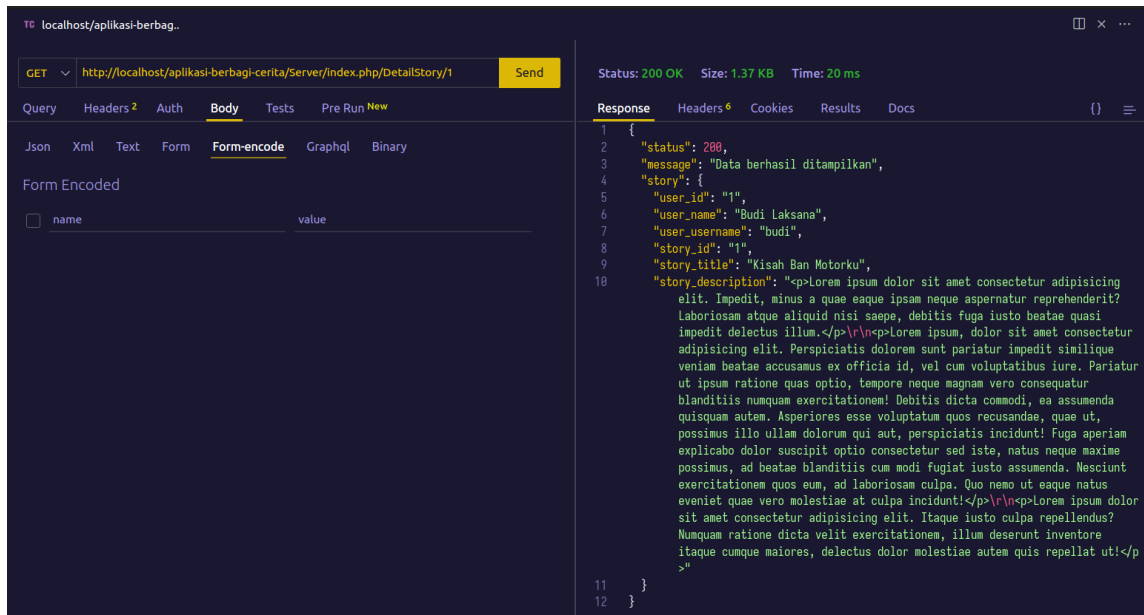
TC localhost/aplikasi-berbag..

GET http://localhost/aplikasi-berbagi-cerita/Server/index.php/DetailStory/1 Send

Query Headers 2 Auth Body Tests Pre Run New

Json Xml Text Form Form-encode Graphql Binary

Form Encoded

name value

Status: 200 OK Size: 1.37 KB Time: 20 ms

Response Headers 6 Cookies Results Docs

1 {
2 "status": 200,
3 "message": "Data berhasil ditampilkan",
4 "story": {
5 "user_id": "1",
6 "user_name": "Budi Laksana",
7 "user_username": "budi",
8 "story_id": "1",
9 "story_title": "Kisah Ban Motorku",
10 "story_description": "<p>Lorem ipsum dolor sit amet consectetur adipisicing elit. Impedit, minus a quae eaque ipsam neque aspernatur reprehenderit? Laboriosam atque aliquid nisi saepe, debitis fuga iusto beatae quasi impedit delectus illum.</p>\r\n<p>Lorem ipsum, dolor sit amet consectetur adipisicing elit. Perspiciatis dolorem sunt pariatur impedit similique veniam beatae accusamus ex officia id, vel cum voluptatibus iure. Pariatur ut ipsum ratione quas optio, tempore neque magnam vero consequatur blanditiis numquam exercitationem! Debitis dicta commodi, ea assumenda quisquam autem. Asperiores esse voluptatum quos recusandae, quae ut, possimus illo ullam dolorum qui aut, perspiciatis incidunt! Fuga aperiam explicabo dolor suscipit optio consectetur sed iste, natus neque maxime possimus, ad beatae blanditiis cum modi fugiat iusto assumenda. Nesciunt exercitationem quos eum, ad laboriosam culpa. Quo nemo ut eaque natus eveniet quae vero molestiae at culpa incidunt!</p>\r\n<p>Lorem ipsum dolor sit amet consectetur adipisicing elit. Itaque iusto culpa repellendus? Numquam ratione dicta velit exercitationem, illum deserunt inventore itaque cumque maiores, delectus dolor molestiae autem quis repellat ut!</p>"
11 }
12 }